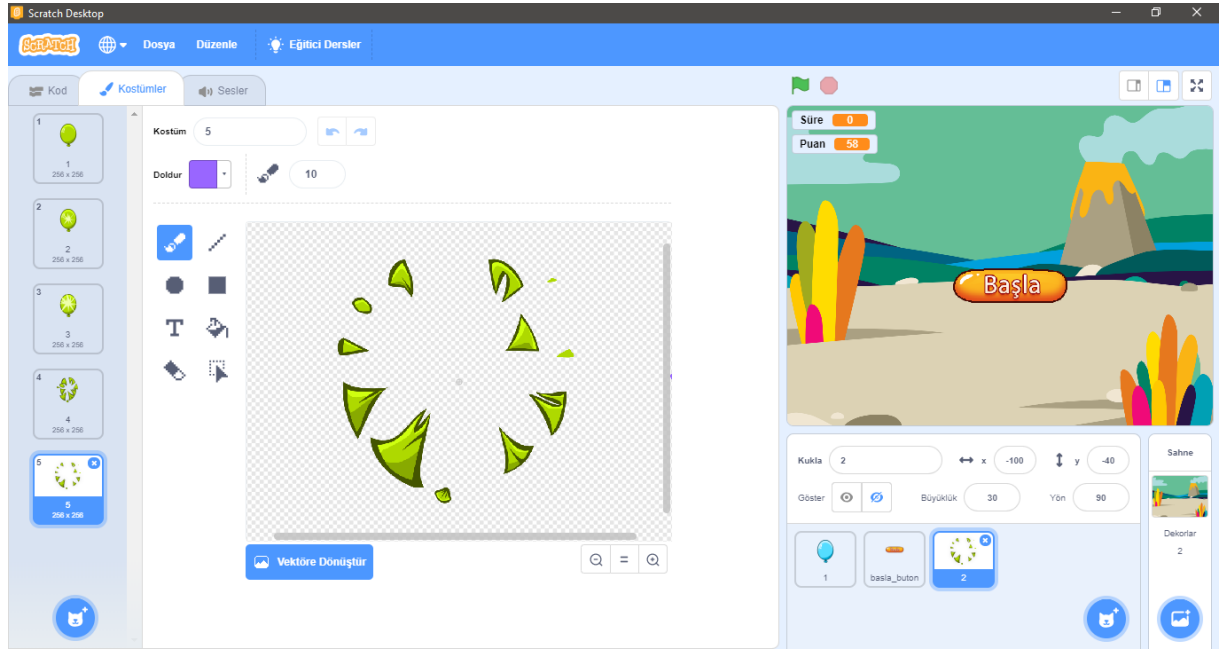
Scratch Desktop

SCRATCH Dosya Düzenle Eğitici Dersler

Kod Kostümler Sesler

1
1
256 x 256

2
2
256 x 256

3
3
256 x 256

4
4
256 x 256

5
5
256 x 256

Kostüm 5

Doldur

10

Vektöre Dönüştür

Süre 0
Puan 58

Başla

Kukla 2 x -100 y -40

Göster Büyüklük 30 Yön 90

1 basla_buton 2

Sahne

Dekorlar
2